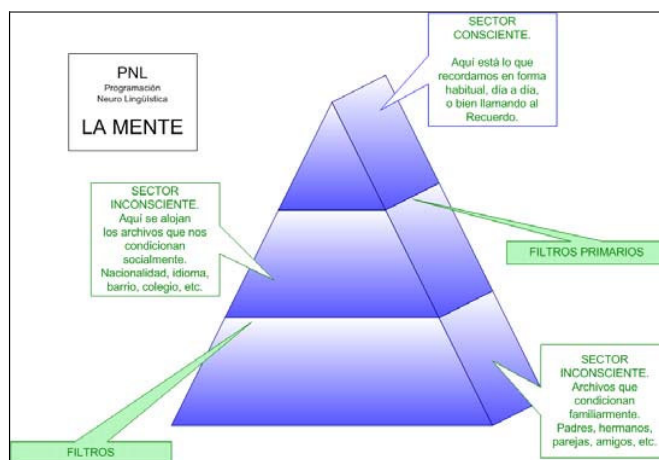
PNL
Programación
Neuro Lingüística

LA MENTE

SECTOR CONSCIENTE.

Aquí está lo que recordamos en forma habitual, día a día, o bien llamando al Recuerdo.

SECTOR INCONSCIENTE.
Aquí se alojan los archivos que nos condicionan socialmente.
Nacionalidad, idioma, barrio, colegio, etc.

FILTROS PRIMARIOS

SECTOR INCONSCIENTE.
Archivos que condicionan familiarmente.
Padres, hermanos, parejas, amigos, etc.

FILTROS